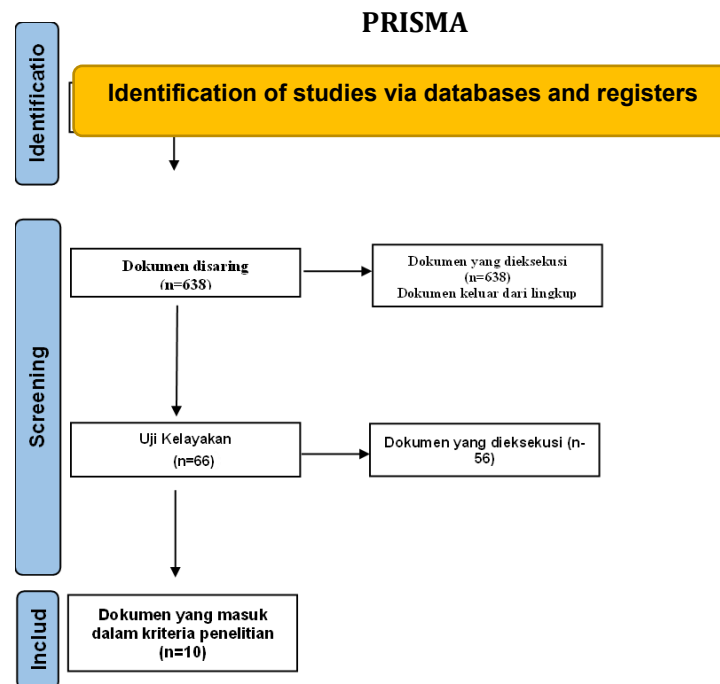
PRISMA

Identificatio

Identification of studies via databases and registers

Screening

Dokumen disaring (n=638)

Dokumen yang dieksekusi (n=638) Dokumen keluar dari lingkup

Uji Kelayakan (n=66)

Dokumen yang dieksekusi (n-56)

Includ

Dokumen yang masuk dalam kriteria penelitian (n=10)